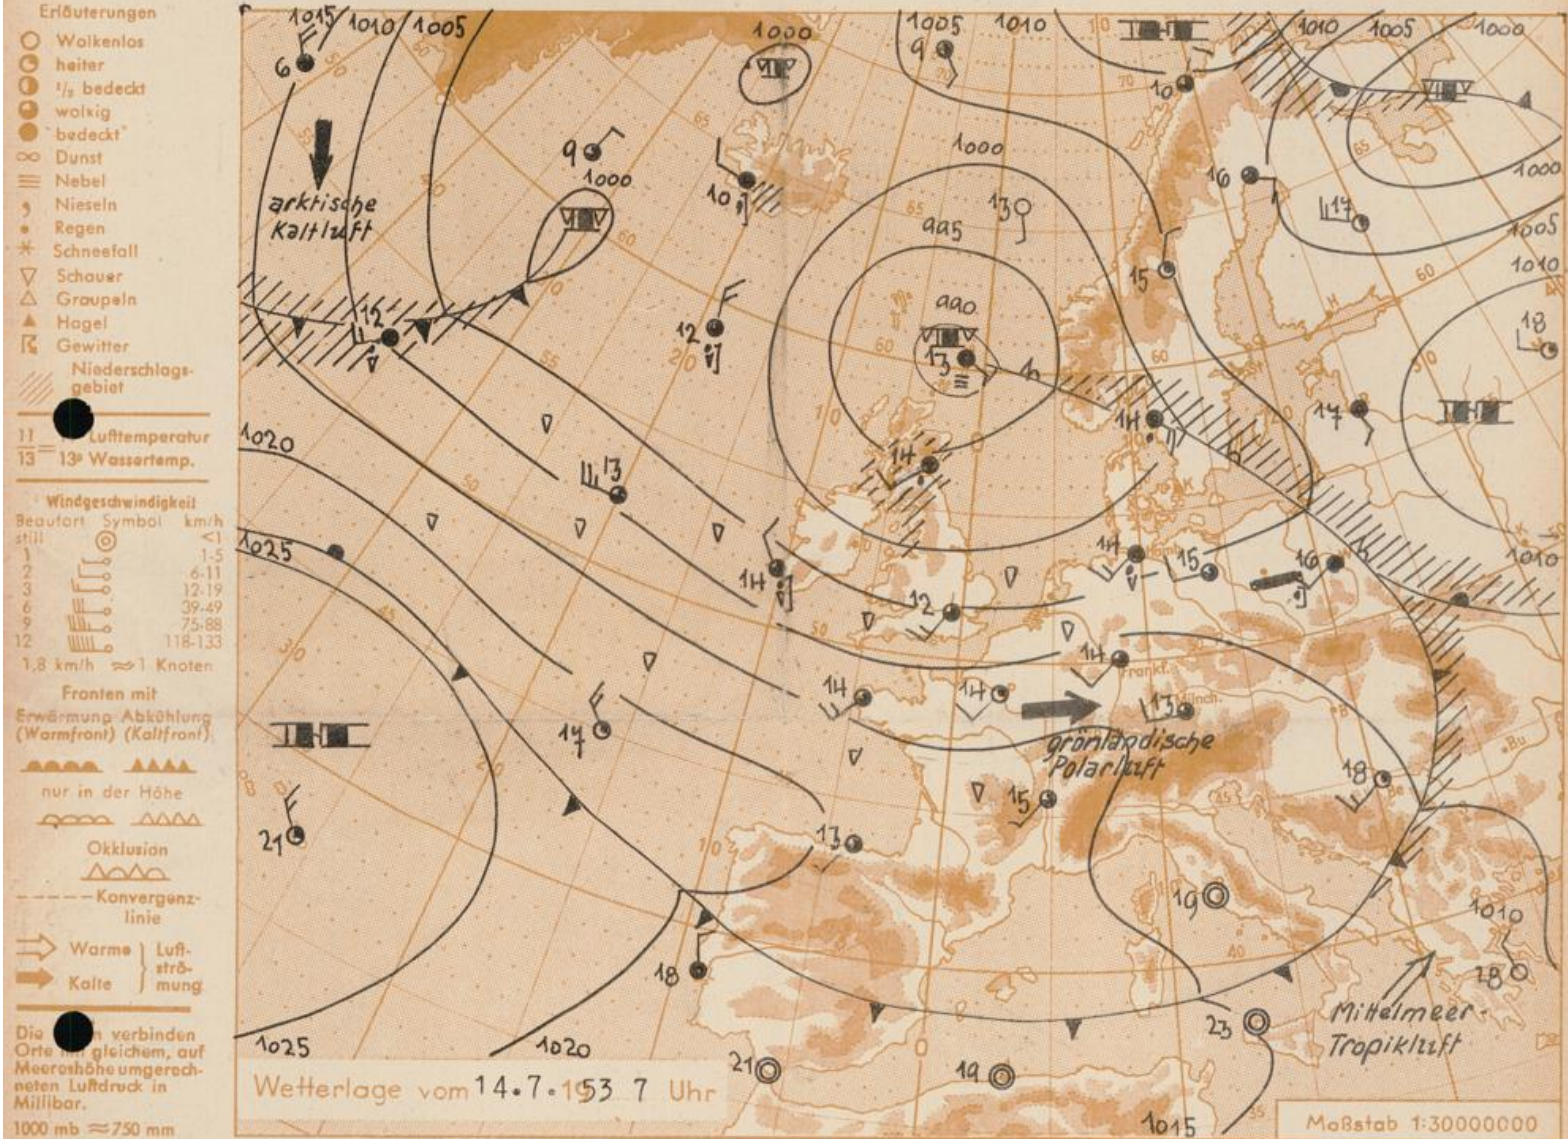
Erläuterungen
Wolkenlos
heiter
$\frac{1}{2}$ bedeckt
wolkig
bedeckt
Dunst
Nebel
Nieseln
Regen
Schneefall
Schauer
Graupeln
Hagel
Gewitter
Niederschlagsgebiet

$\frac{11}{13}$ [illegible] Lufttemperatur 13° Wassertemp.

Windgeschwindigkeit
| Beaufort | Symbol | km/h |
|---|---|---|
| still | | <1 |
| 1 | | 1-5 |
| 2 | | 6-11 |
| 3 | | 12-19 |
| 6 | | 39-49 |
| 9 | | 75-88 |
| 12 | | 118-133 |

1,8 km/h ≈ 1 Knoten

Fronten mit
Erwärmung (Warmfront) Abkühlung (Kaltfront)
nur in der Höhe
Okklusion
Konvergenzlinie
Warme } Luft-
Kalte } strömung

Die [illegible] verbinden Orte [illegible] gleichem, auf Meereshöhe umgerechneten Luftdruck in Millibar.
1000 mb ≈ 750 mm

1015 1010 1005 1000 1005 1010 1010 1005 1000
arktische Kaltluft
1000 995 990 1000 1005 1010 1010
1020 1025 1025 1020 1015 1010
6 9 10 9 12 12 13 14 13 16 17 15 14 18 17 13 14 14 15 16 12 14 14 13 17 18 15 13 21 19 18 21 23 19 18
70 65 60 55 50 45 40 30 20 10 10 20 30 40 60 50
grönländische Polarluft
Mittelmeer-Tropikluft
Frankf. Münch. Bu
Wetterlage vom 14.7.1953 7 Uhr
Maßstab 1:30000000